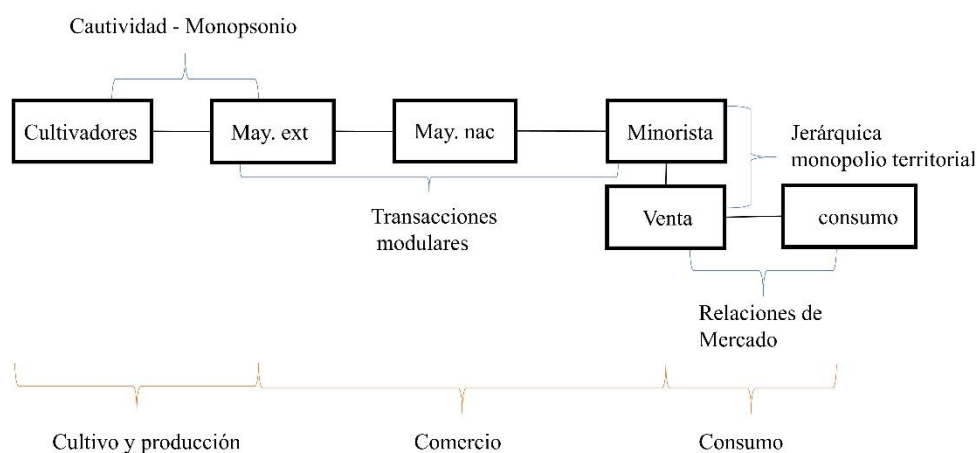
Cautividad - Monopsonio

Cultivadores

May. ext

May. nac

Minorista

Jerárquica
monopolio territorial

Venta

consumo

Transacciones
modulares

Relaciones de
Mercado

Cultivo y producción

Comercio

Consumo